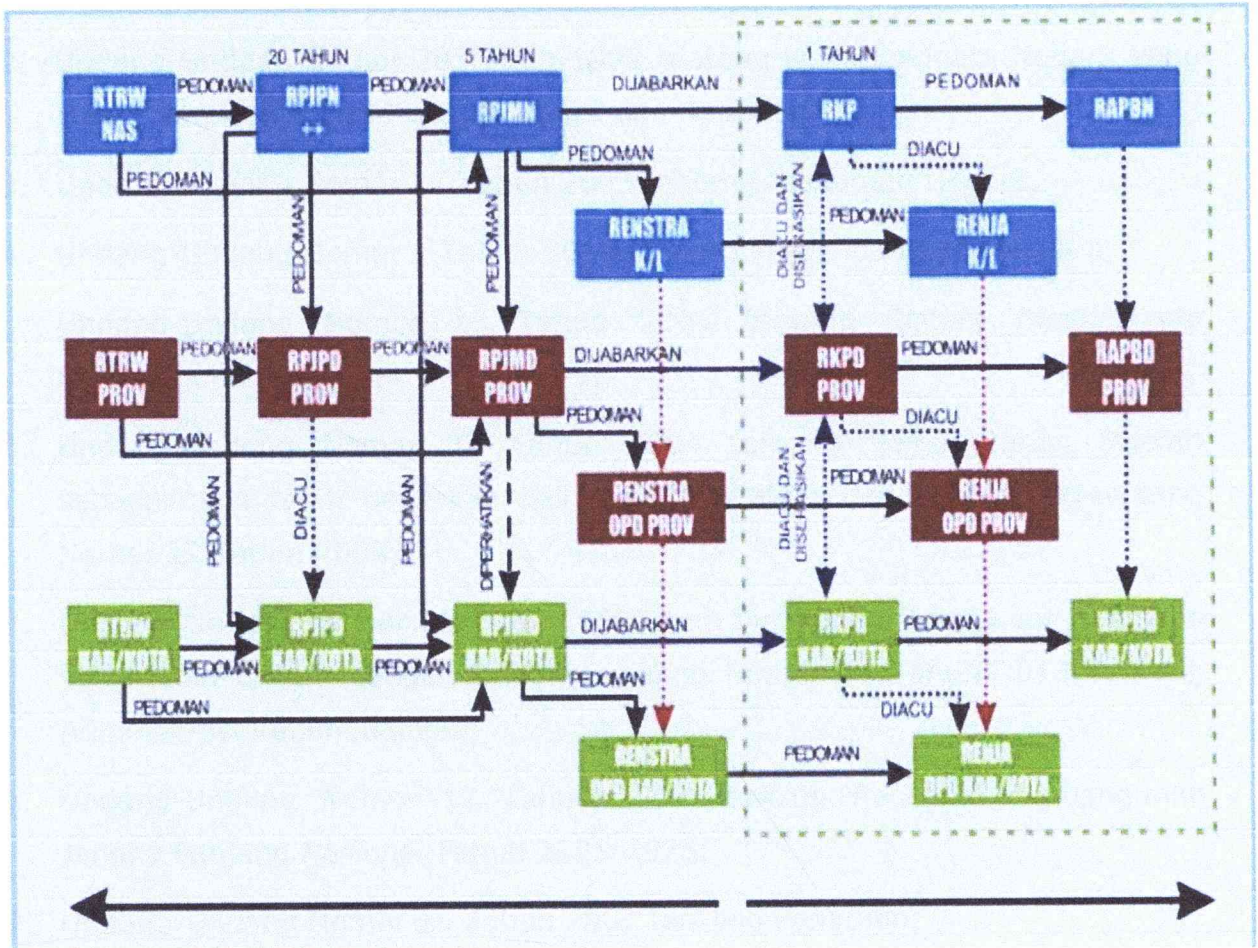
20 TAHUN
5 TAHUN
1 TAHUN

RTRW NAS
PEDOMAN
RPJPN ++
PEDOMAN
RPJMN
DIJABARKAN
RKP
PEDOMAN
RAPBN

PEDOMAN
PEDOMAN
DIACU
PEDOMAN
PEDOMAN
RENSTRA K/L
PEDOMAN
RENJA K/L
DIACU DAN DISERASIKAN

RTRW PROV
PEDOMAN
RPJPD PROV
PEDOMAN
RPJMD PROV
DIJABARKAN
RKPD PROV
PEDOMAN
RAPBD PROV

PEDOMAN
PEDOMAN
DIACU
PEDOMAN
RENSTRA OPD PROV
PEDOMAN
RENJA OPD PROV
DIACU
PEDOMAN
DIPERHATIKAN
DIACU DAN DISERASIKAN

RTRW KAB/KOTA
PEDOMAN
RPJPD KAB/KOTA
PEDOMAN
RPJMD KAB/KOTA
DIJABARKAN
RKPD KAB/KOTA
PEDOMAN
RAPBD KAB/KOTA

PEDOMAN
PEDOMAN
DIACU
RENSTRA OPD KAB/KOTA
PEDOMAN
RENJA OPD KAB/KOTA